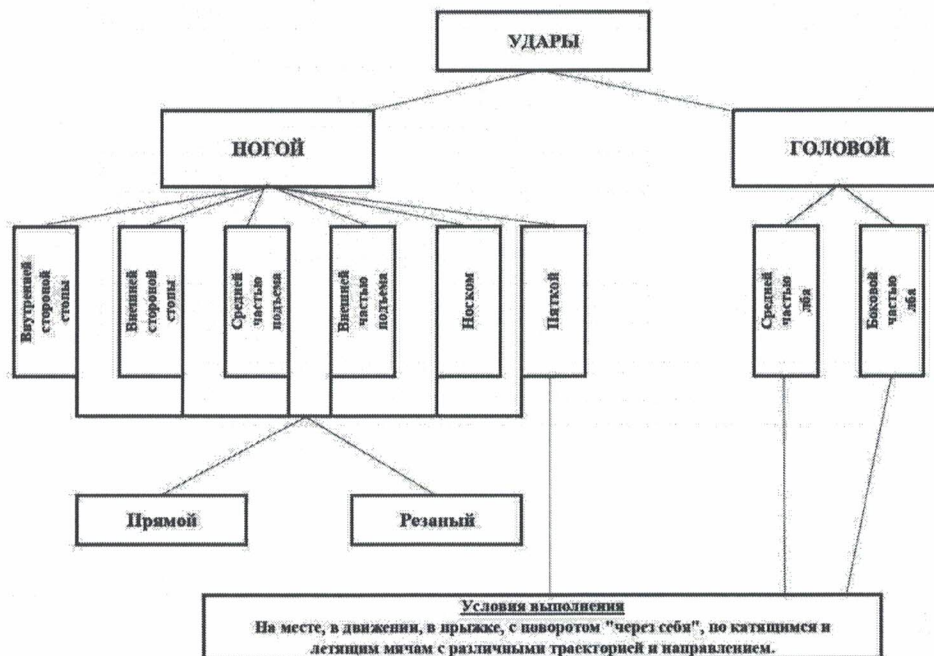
УДАРЫ

НОГОЙ

ГОЛОВОЙ

Внутренней стороной стопы

Внешней стороной стопы

Средней частью подъема

Внешней частью подъема

Носком

Пяткой

Средней частью лба

Боковой частью лба

Прямой

Резаный

Условия выполнения
На месте, в движении, в прыжке, с поворотом "через себя", по катящимся и летящим мячам с различными траекторией и направлением.